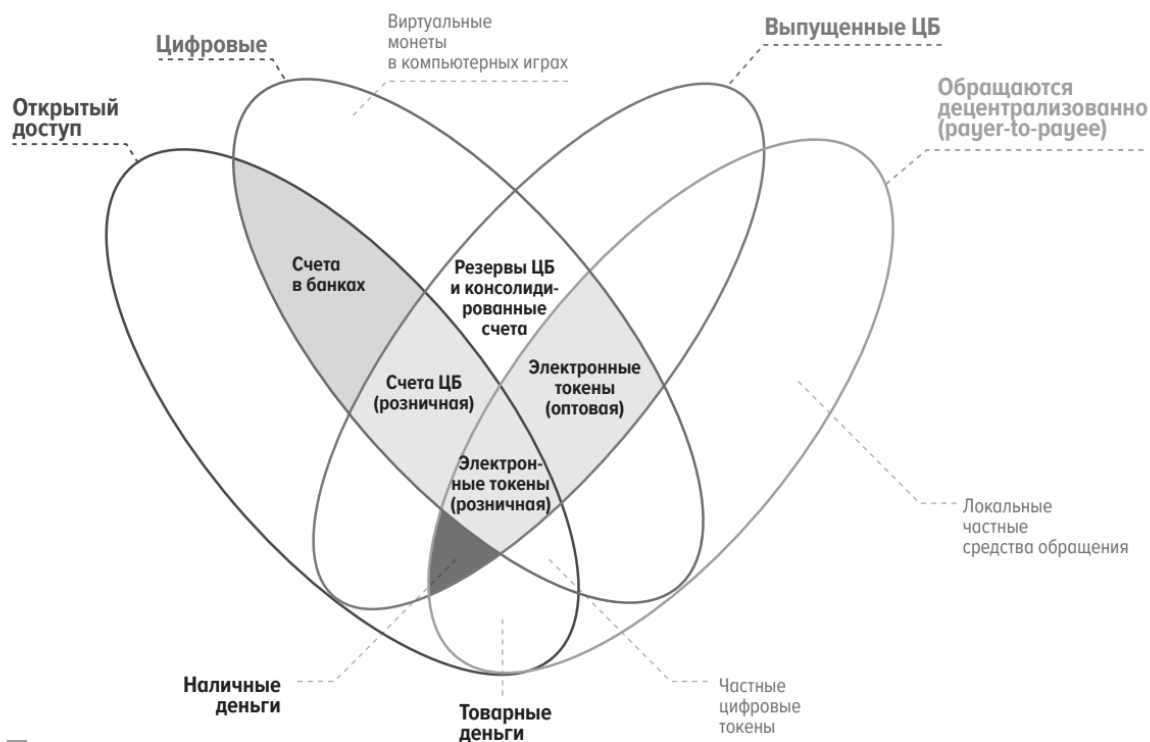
Виртуальные монеты в компьютерных играх

Цифровые

Выпущенные ЦБ

Открытый доступ

Обращаются децентрализованно (payer-to-payee)

Счета в банках

Резервы ЦБ и консолидированные счета

Счета ЦБ (розничная)

Электронные токены (оптовая)

Электронные токены (розничная)

Локальные частные средства обращения

Наличные деньги

Товарные деньги

Частные цифровые токены